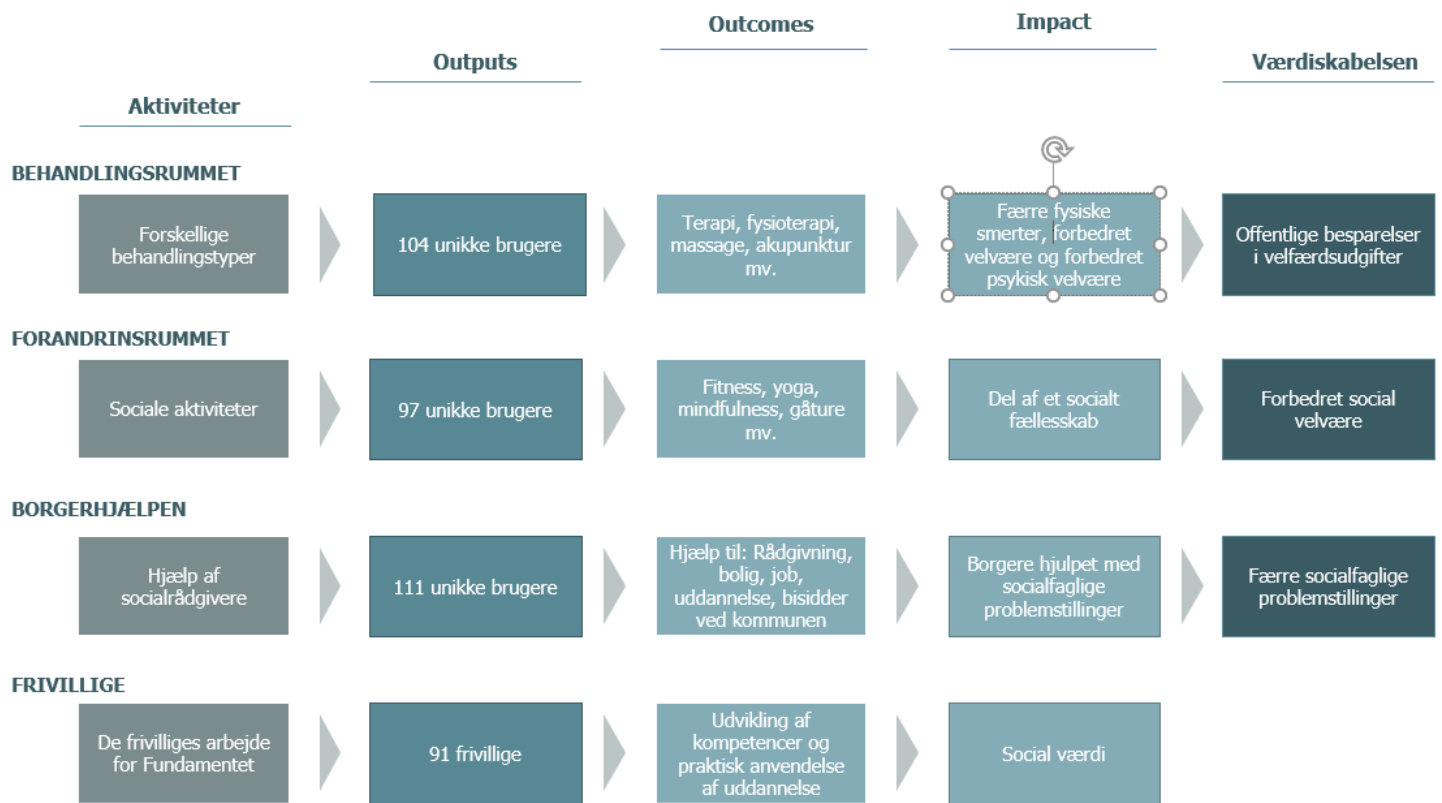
Aktiviteter

Outputs

Outcomes

Impact

Værdiskabelsen

BEHANDLINGSRUMMET

Forskellige behandlingstyper

104 unikke brugere

Terapi, fysioterapi, massage, akupunktur mv.

Færre fysiske smerter, forbedret velvære og forbedret psykisk velvære

Offentlige besparelser i velfærdsudgifter

FORANDRINSRUMMET

Sociale aktiviteter

97 unikke brugere

Fitness, yoga, mindfulness, gåture mv.

Del af et socialt fællesskab

Forbedret social velvære

BORGERHJÆLPEN

Hjælp af socialrådgivere

111 unikke brugere

Hjælp til: Rådgivning, bolig, job, uddannelse, bisidder ved kommunen

Borgere hjulpet med socialfaglige problemstillinger

Færre socialfaglige problemstillinger

FRIVILLIGE

De frivilliges arbejde for Fundamentet

91 frivillige

Udvikling af kompetencer og praktisk anvendelse af uddannelse

Social værdi